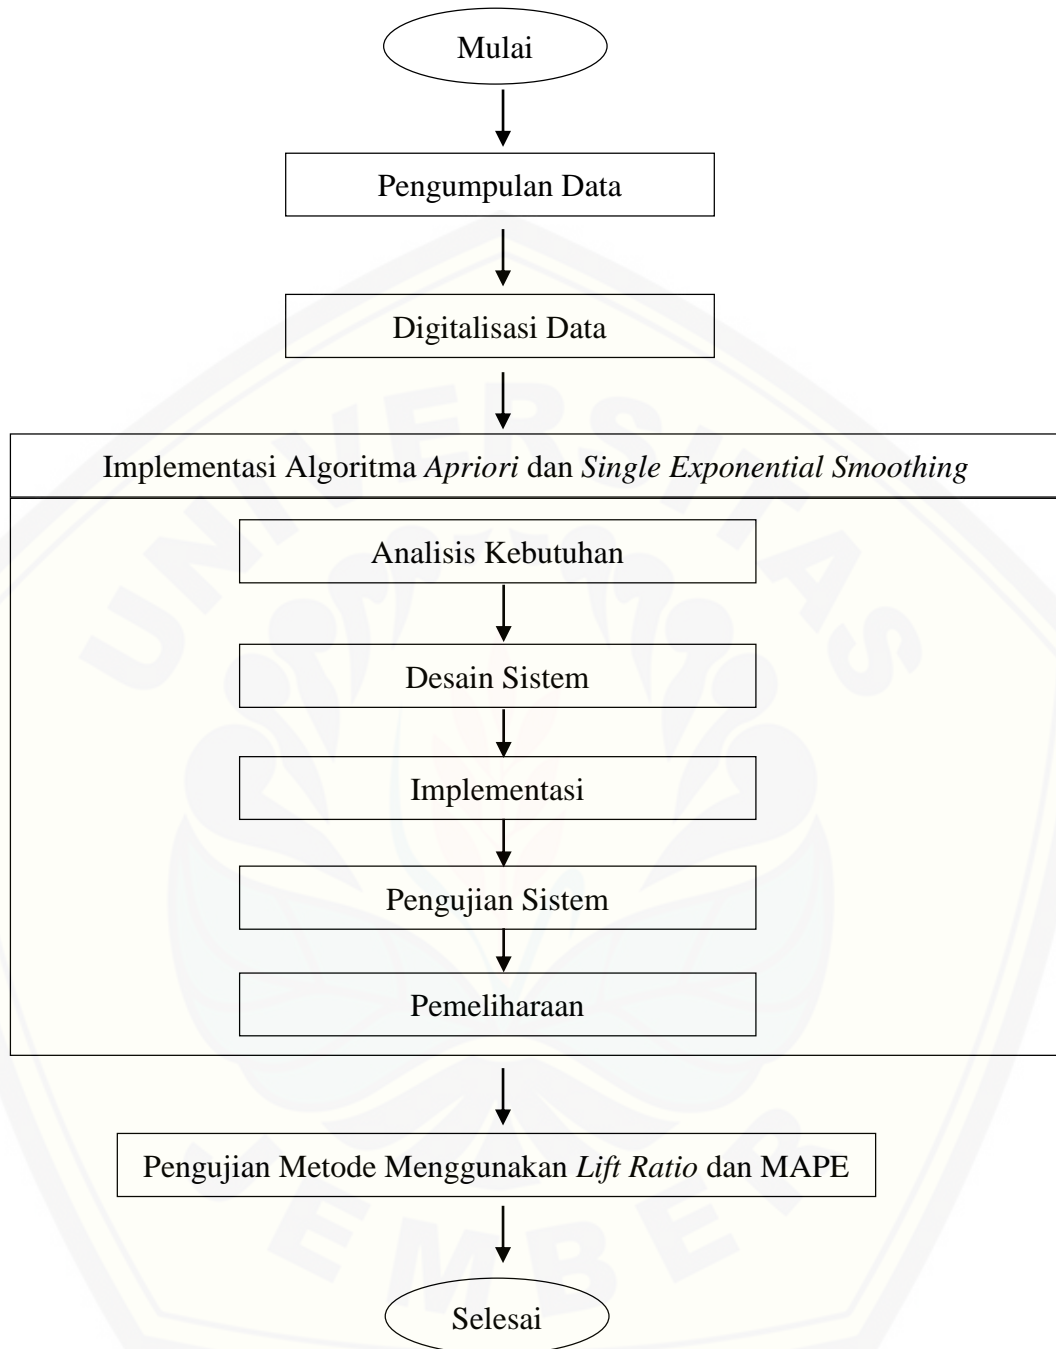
Mulai

Pengumpulan Data

Digitalisasi Data

Implementasi Algoritma *Apriori* dan *Single Exponential Smoothing*

Analisis Kebutuhan

Desain Sistem

Implementasi

Pengujian Sistem

Pemeliharaan

Pengujian Metode Menggunakan *Lift Ratio* dan MAPE

Selesai

UNIVERSITAS JEMBER